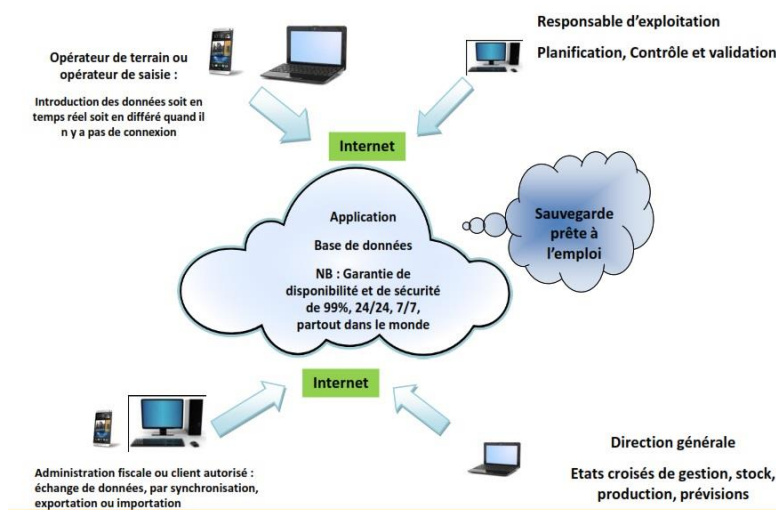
Opérateur de terrain ou opérateur de saisie :

Introduction des données soit en temps réel soit en différé quand il n y a pas de connexion

Responsable d'exploitation

Planification, Contrôle et validation

Internet

Application

Base de données

NB : Garantie de disponibilité et de sécurité de 99%, 24/24, 7/7, partout dans le monde

Sauvegarde prête à l'emploi

Internet

Administration fiscale ou client autorisé : échange de données, par synchronisation, exportation ou importation

Direction générale

Etats croisés de gestion, stock, production, prévisions